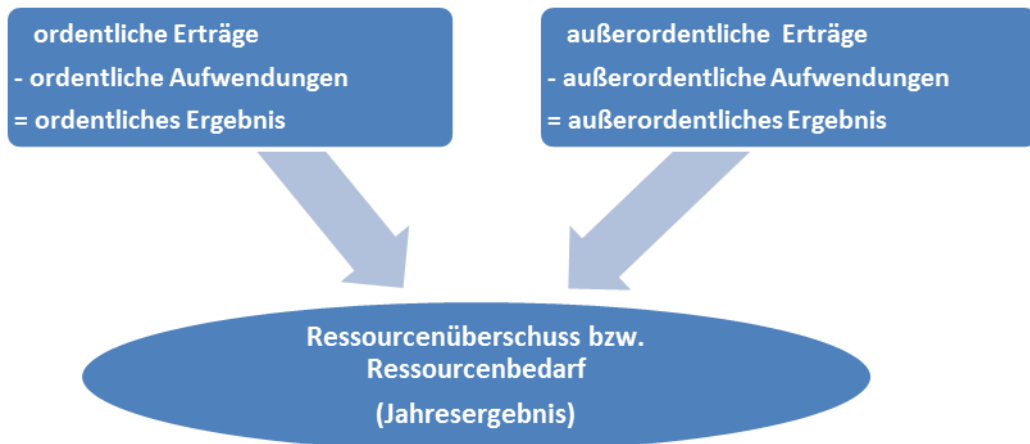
ordentliche Erträge
- ordentliche Aufwendungen
= ordentliches Ergebnis

außerordentliche Erträge
- außerordentliche Aufwendungen
= außerordentliches Ergebnis

Ressourcenüberschuss bzw. Ressourcenbedarf
(Jahresergebnis)